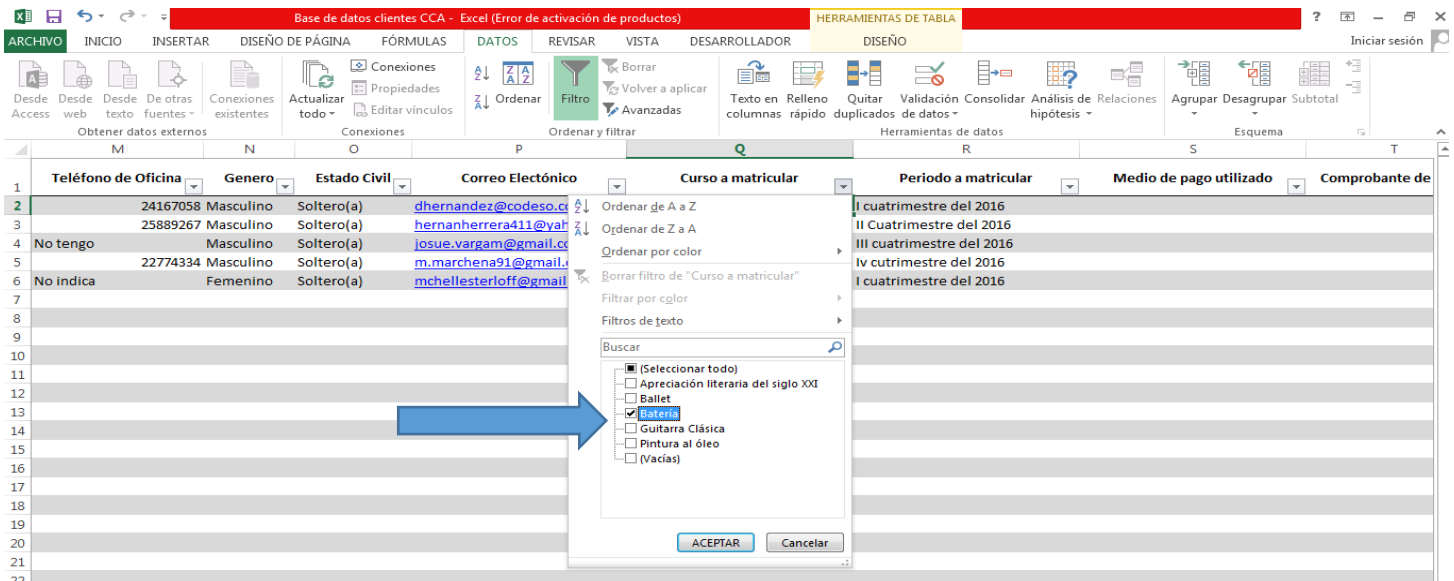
Base de datos clientes CCA - Excel (Error de activación de productos)
HERRAMIENTAS DE TABLA
? – 

ARCHIVO INICIO INSERTAR DISEÑO DE PÁGINA FÓRMULAS DATOS REVISAR VISTA DESARROLLADOR DISEÑO
Iniciar sesión

Desde Access
Desde web
Desde texto
De otras fuentes
Conexiones existentes
Obtener datos externos
Actualizar todo
Conexiones
Propiedades
Editar vínculos
Conexiones
Ordenar
Filtro
Borrar
Volver a aplicar
Avanzadas
Ordenar y filtrar
Texto en columnas
Relleno rápido
Quitar duplicados
Validación de datos
Consolidar
Análisis de hipótesis
Relaciones
Herramientas de datos
Agrupar
Desagrupar
Subtotal
Esquema

| | M | N | O | P | Q | R | S | T |
|---|---|---|---|---|---|---|---|---|
| 1 | Teléfono de Oficina | Genero | Estado Civil | Correo Electónico | Curso a matricular | Periodo a matricular | Medio de pago utilizado | Comprobante de |
| 2 | 24167058 | Masculino | Soltero(a) | dhernandez@codeso.co | | I cuatrimestre del 2016 | | |
| 3 | 25889267 | Masculino | Soltero(a) | hernanherrera411@yah | | II Cuatrimestre del 2016 | | |
| 4 | No tengo | Masculino | Soltero(a) | josue.vargam@gmail.co | | III cuatrimestre del 2016 | | |
| 5 | 22774334 | Masculino | Soltero(a) | m.marchena91@gmail. | | Iv cutrimestre del 2016 | | |
| 6 | No indica | Femenino | Soltero(a) | mchellesterloff@gmail | | I cuatrimestre del 2016 | | |

7 8 9 10 11 12 13 14 15 16 17 18 19 20 21 22

Ordenar de A a Z
Ordenar de Z a A
Ordenar por color
Borrar filtro de "Curso a matricular"
Filtrar por color
Filtros de texto
Buscar
(Seleccionar todo)
Apreciación literaria del siglo XXI
Ballet
Batería
Guitarra Clásica
Pintura al óleo
(Vacías)
ACEPTAR
Cancelar